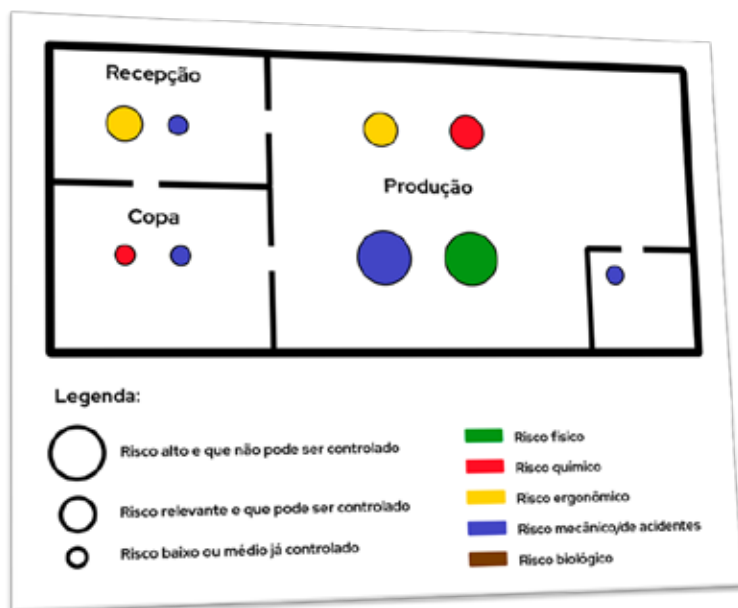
Recepção

Copa

Produção

Legenda:

Risco alto e que não pode ser controlado

Risco relevante e que pode ser controlado

Risco baixo ou médio já controlado

Risco físico

Risco químico

Risco ergonômico

Risco mecânico/de acidentes

Risco biológico